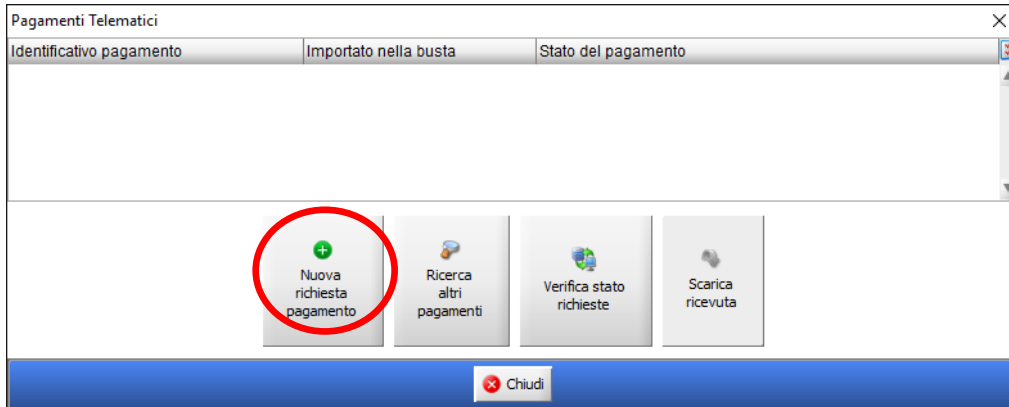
Pagamenti Telematici

| Identificativo pagamento | Importato nella busta | Stato del pagamento |
|---|---|---|

Nuova richiesta pagamento

Ricerca altri pagamenti

Verifica stato richieste

Scarica ricevuta

Chiudi